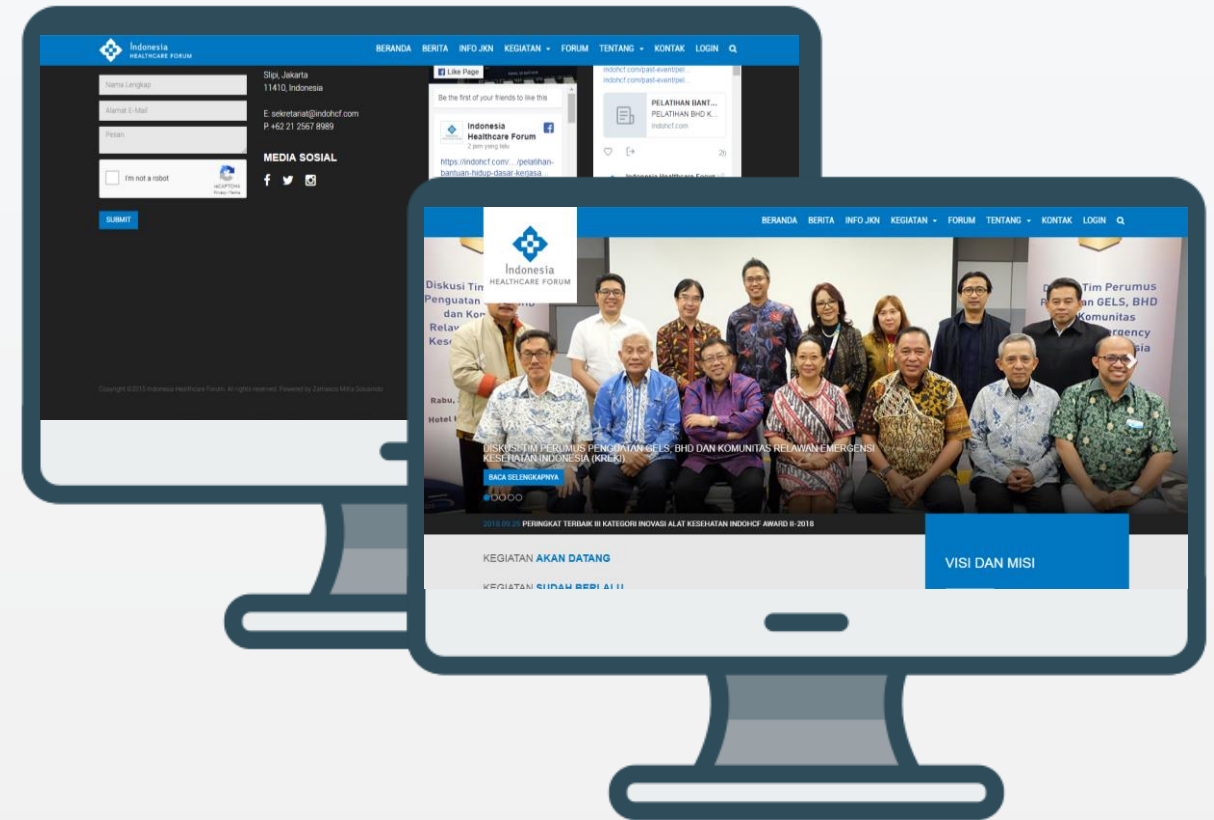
Indonesia HEALTHCARE FORUM

BERANDA BERITA INFO JKN KEGIATAN FORUM TENTANG KONTAK LOGIN

Nama Lengkap

Alamat E-Mail

Pesan

I'm not a robot

reCAPTCHA Privacy - Terms

SUBMIT

Slipi, Jakarta 11410, Indonesia

E: sekretariat@indohcf.com P: +62 21 2567 8989

MEDIA SOSIAL

Like Page

Be the first of your friends to like this

Indonesia Healthcare Forum

2 jam yang lalu

https://indohcf.com/.../pelatihan-bantuan-hidup-dasar-kerjasa...

indohcf.com/past-event/pel...

indohcf.com/past-event/pel...

PELATIHAN BANT...

PELATIHAN BHD K...

indohcf.com

2h

Indonesia Healthcare Forum

Copyright ©2015 Indonesia Healthcare Forum. All rights reserved. Powered by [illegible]

Indonesia HEALTHCARE FORUM

BERANDA BERITA INFO JKN KEGIATAN FORUM TENTANG KONTAK LOGIN

Diskusi Tim Perumus Penguatan GELS, BHD dan Komunitas Relawan Emergensi Kesehatan Indonesia

Rabu,

Hotel

DISKUSI TIM PERUMUS PENGUATAN GELS, BHD DAN KOMUNITAS RELAWAN EMERGENSI KESEHATAN INDONESIA (KREKI)

BACA SELENGKAPNYA

2018.09.25 PERINGKAT TERBAIK III KATEGORI INOVASI ALAT KESEHATAN INDOHCF AWARD II-2018

KEGIATAN AKAN DATANG

KEGIATAN SUDAH BERLALU

VISI DAN MISI